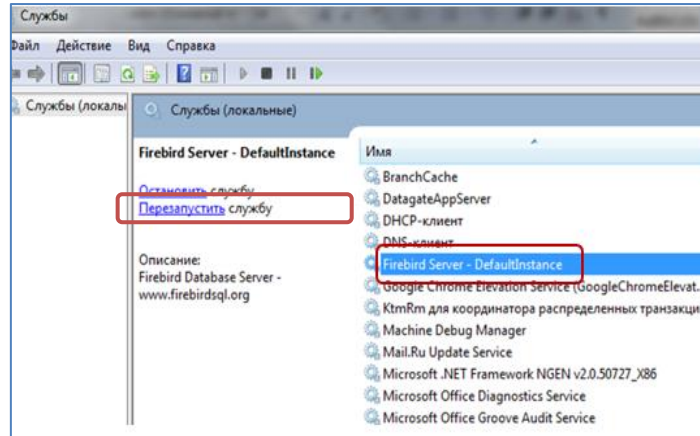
Службы

Файл Действие Вид Справка

Службы (локалы

Службы (локальные)

Firebird Server - DefaultInstance

Остановить службу
Перезапустить службу

Описание:
Firebird Database Server - www.firebirdsql.org

Имя

BranchCache
DatagateAppServer
DHCP-клиент
DNS-клиент
Firebird Server - DefaultInstance
Google Chrome Elevation Service (GoogleChromeElevat.
KtmRm для координатора распределенных транзакци
Machine Debug Manager
Mail.Ru Update Service
Microsoft .NET Framework NGEN v2.0.50727_X86
Microsoft Office Diagnostics Service
Microsoft Office Groove Audit Service